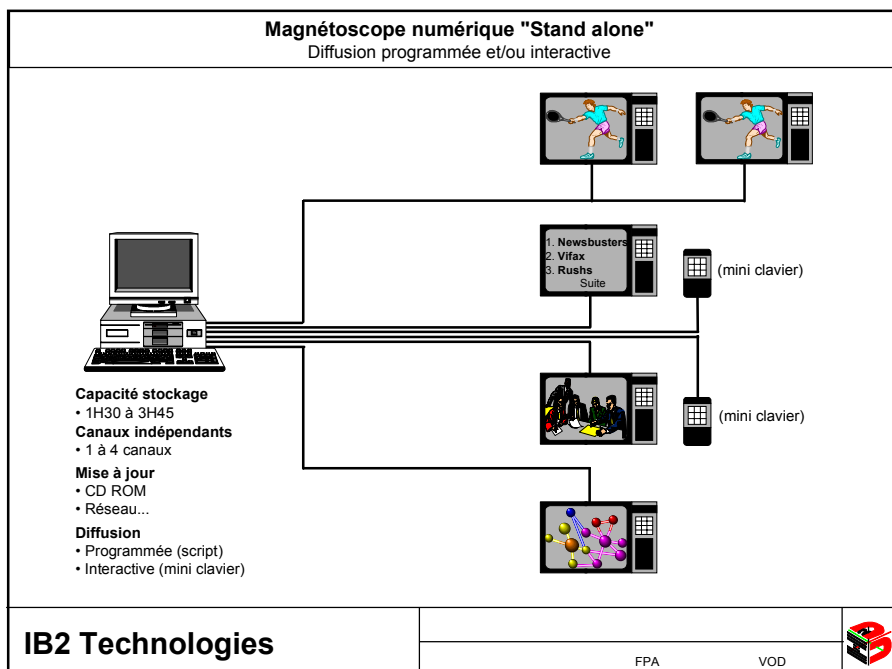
**Magnétoscope numérique "Stand alone"**
Diffusion programmée et/ou interactive

1. **Newsbusters**
2. **Vifax**
3. **Rushs**
Suite

(mini clavier)

(mini clavier)

**Capacité stockage**
• 1H30 à 3H45
**Canaux indépendants**
• 1 à 4 canaux
**Mise à jour**
• CD ROM
• Réseau...
**Diffusion**
• Programmée (script)
• Interactive (mini clavier)

**IB2 Technologies**

FPA VOD